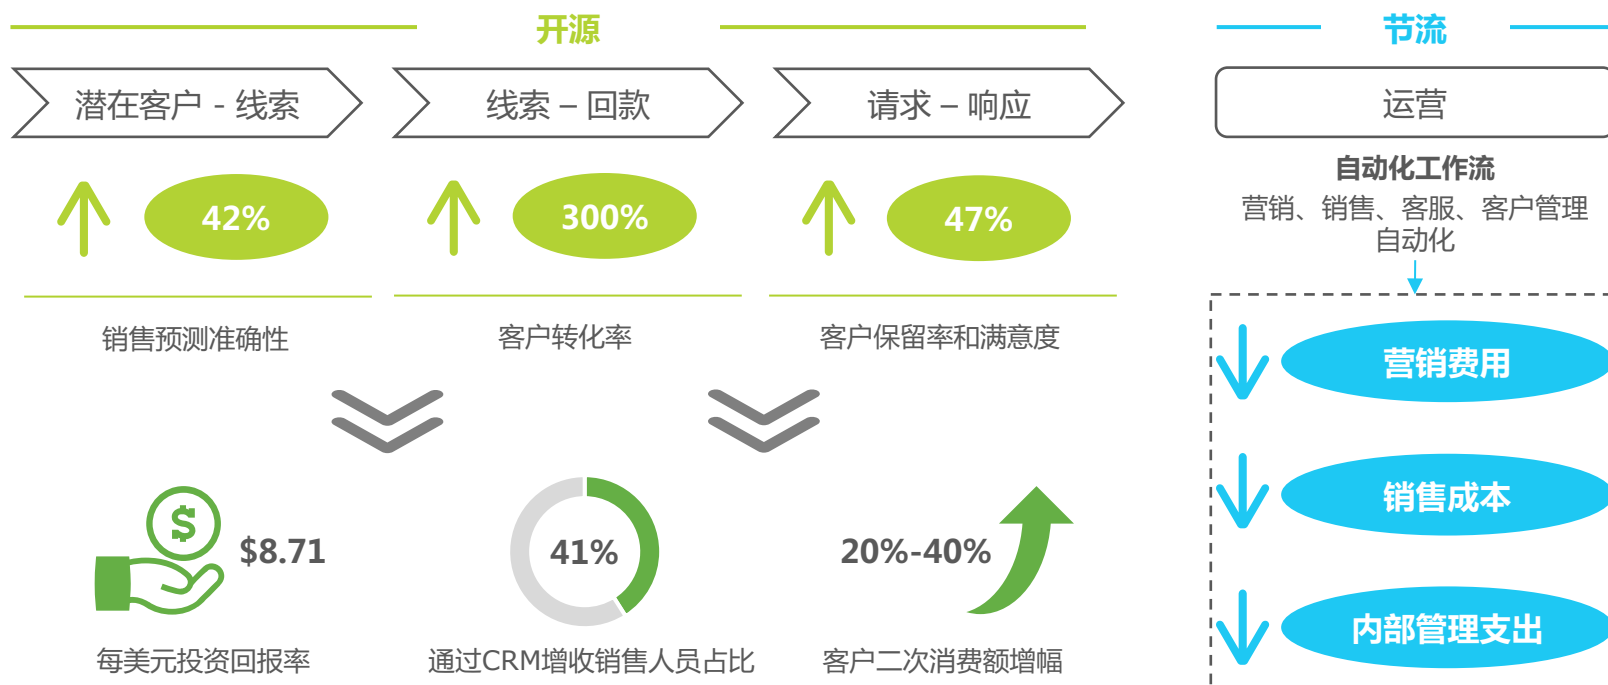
开源

节流

潜在客户 - 线索

线索 – 回款

请求 – 响应

运营

自动化工作流

营销、销售、客服、客户管理自动化

42%

300%

47%

销售预测准确性

客户转化率

客户保留率和满意度

营销费用

销售成本

内部管理支出

$8.71

41%

20%-40%

每美元投资回报率

通过CRM增收销售人员占比

客户二次消费额增幅